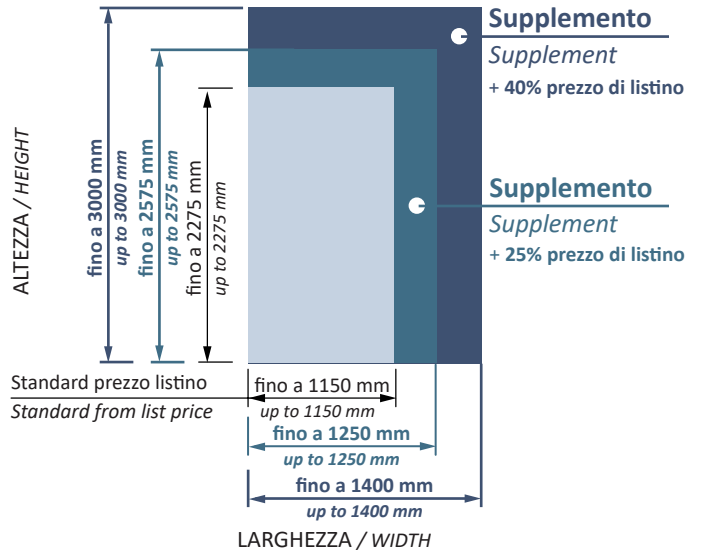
Supplemento
Supplement
+ 40% prezzo di listino

Supplemento
Supplement
+ 25% prezzo di listino

ALTEZZA / HEIGHT

fino a 3000 mm
up to 3000 mm

fino a 2575 mm
up to 2575 mm

fino a 2275 mm
up to 2275 mm

Standard prezzo listino
Standard from list price

fino a 1150 mm
up to 1150 mm

fino a 1250 mm
up to 1250 mm

fino a 1400 mm
up to 1400 mm

LARGHEZZA / WIDTH